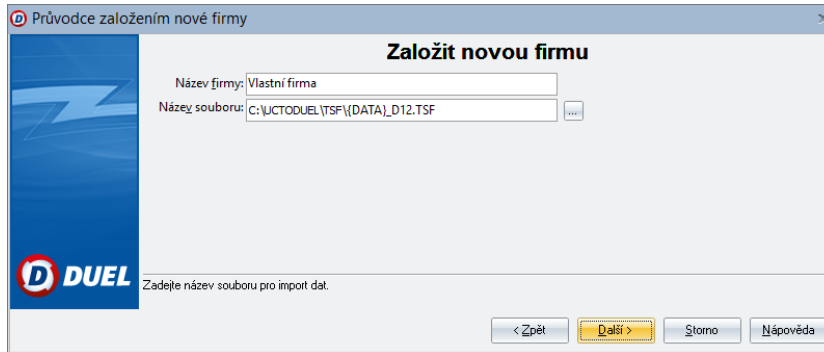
Průvodce založením nové firmy

Založit novou firmu

Název firmy: Vlastní firma

Název souboru: C:\UCTODUEL\TSF\{DATA}_D12.TSF

...

DUEL

Zadejte název souboru pro import dat.

< Zpět

Další >

Storno

Nápověda